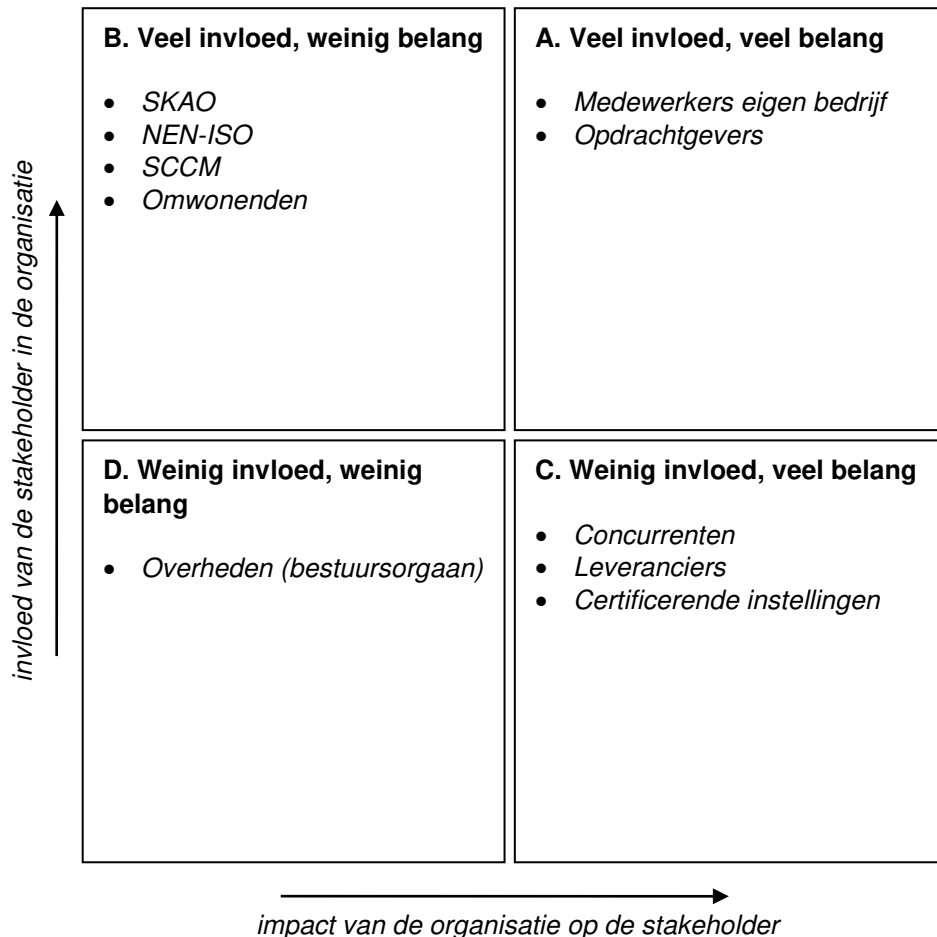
invloed van de stakeholder in de organisatie

B. Veel invloed, weinig belang

- SKAO
- NEN-ISO
- SCCM
- Omwonenden

A. Veel invloed, veel belang

- Medewerkers eigen bedrijf
- Opdrachtgevers

D. Weinig invloed, weinig belang

- Overheden (bestuursorgaan)

C. Weinig invloed, veel belang

- Concurrenten
- Leveranciers
- Certificerende instellingen

impact van de organisatie op de stakeholder